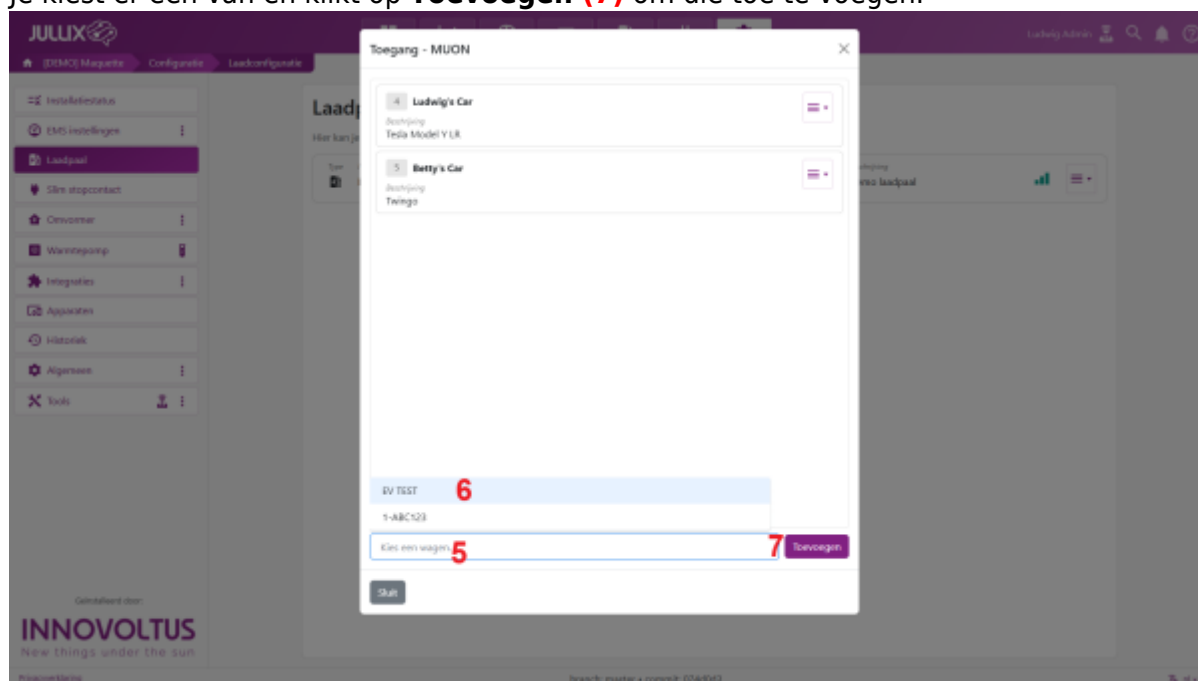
Je kiest er een van en klikt op **Toevoegen (7)** om die toe te voegen.

JULLIX

Ludwig Admin

[DEMO] Maquette Configuratie Laadconfiguratie

Installatiestatus

EMS instellingen

Laadpaal

Slim stopcontact

Omvormer

Warmtepomp

Integraties

Apparaten

Historiek

Algemeen

Tools

Gedistribueerd door:

INNOVOLTUS

New things under the sun

Laadp

Hier kan je

mo laadpaal

Toegang - MUON

4 Ludwig's Car

Beschrijving

Tesla Model Y LR

5 Betty's Car

Beschrijving

Twingo

EV TEST 6

1-ABC123

Kies een wagen 5

7 Toevoegen

Sluit

branch: master • commit: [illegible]